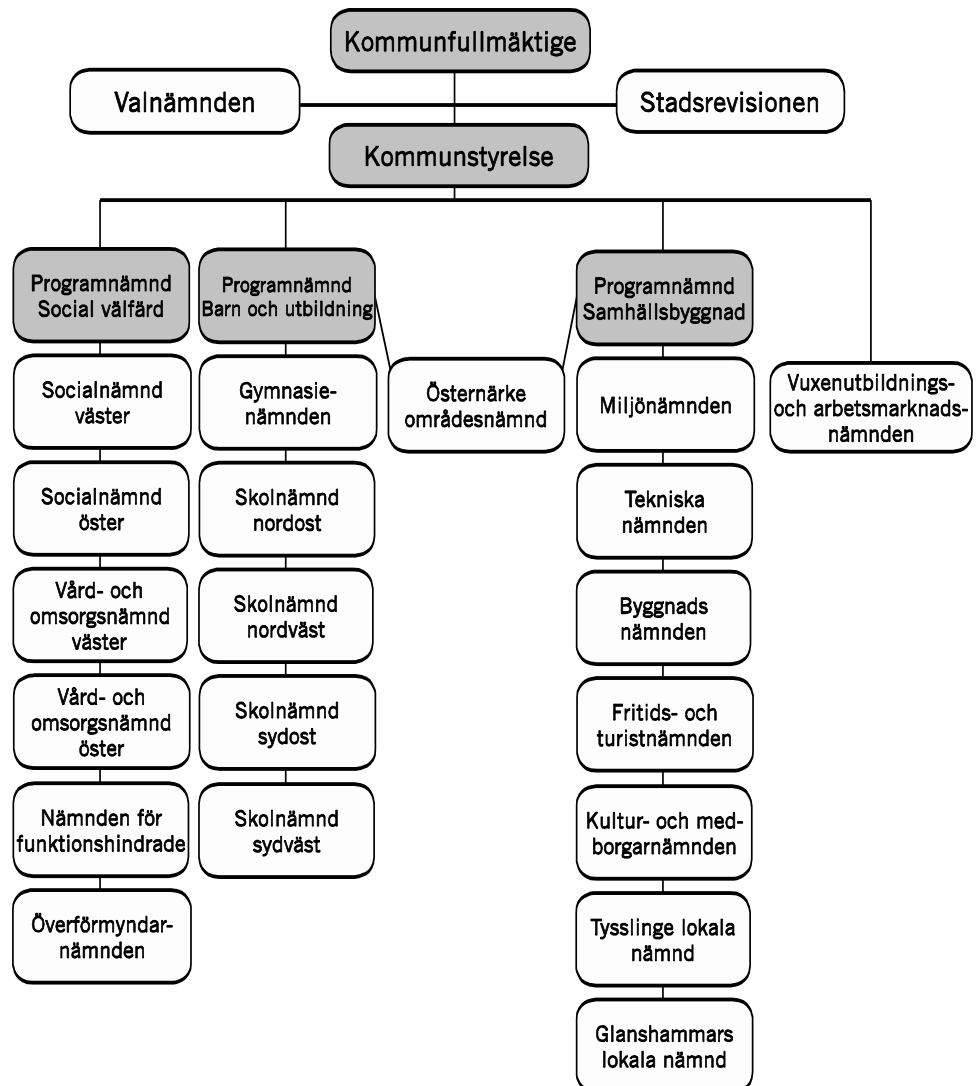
Kommunfullmäktige

Valnämnden

Stadsrevisionen

Kommunstyrelse

Programnämnd Social välfärd

Socialnämnd väster

Socialnämnd öster

Vård- och omsorgsnämnd väster

Vård- och omsorgsnämnd öster

Nämnden för funktionshindrade

Överförmyndarnämnden

Programnämnd Barn och utbildning

Gymnasienämnden

Skolnämnd nordost

Skolnämnd nordväst

Skolnämnd sydost

Skolnämnd sydväst

Östernärke områdesnämnd

Programnämnd Samhällsbyggnad

Miljönämnden

Tekniska nämnden

Byggnads nämnden

Fritids- och turistnämnden

Kultur- och medborgarnämnden

Tysslinge lokala nämnd

Glanshammars lokala nämnd

Vuxenutbildnings- och arbetsmarknadsnämnden